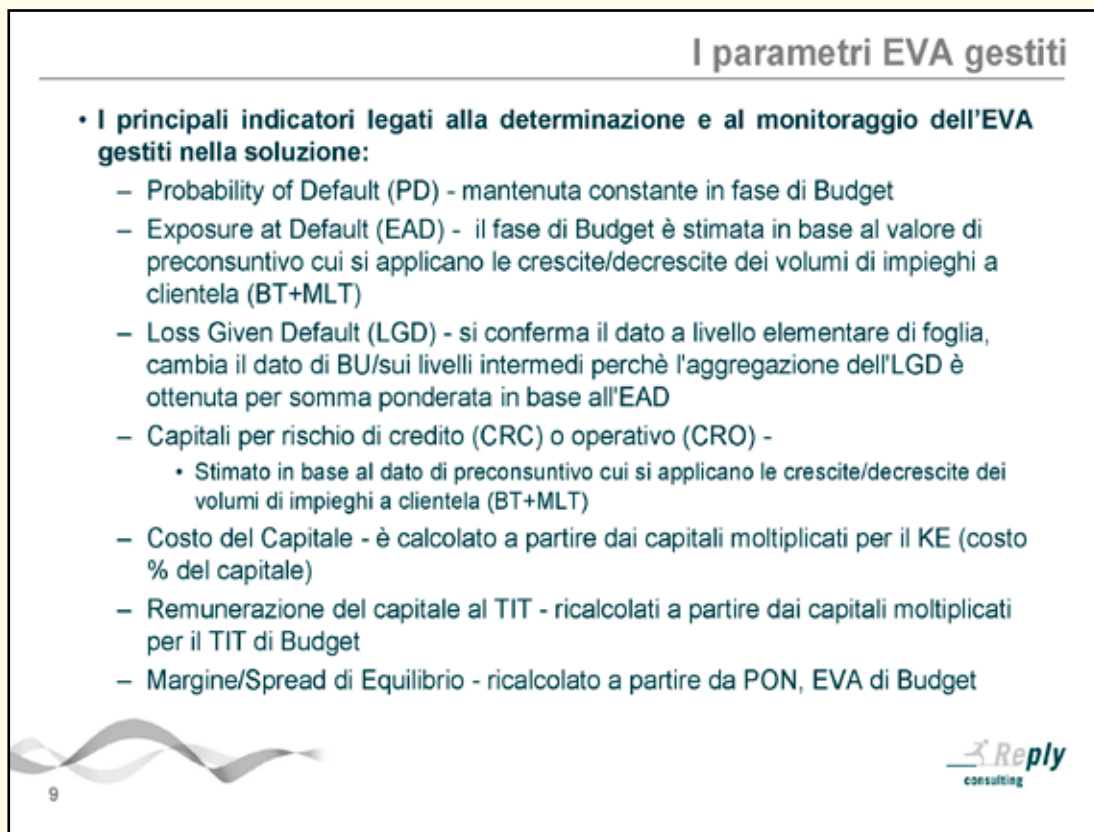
I parametri EVA gestiti

• I principali indicatori legati alla determinazione e al monitoraggio dell'EVA gestiti nella soluzione:

– Probability of Default (PD) - mantenuta constante in fase di Budget

– Exposure at Default (EAD) - il fase di Budget è stimata in base al valore di preconsuntivo cui si applicano le crescite/decrescite dei volumi di impieghi a clientela (BT+MLT)

– Loss Given Default (LGD) - si conferma il dato a livello elementare di foglia, cambia il dato di BU/sui livelli intermedi perchè l'aggregazione dell'LGD è ottenuta per somma ponderata in base all'EAD

– Capitali per rischio di credito (CRC) o operativo (CRO) -

• Stimato in base al dato di preconsuntivo cui si applicano le crescite/decrescite dei volumi di impieghi a clientela (BT+MLT)

– Costo del Capitale - è calcolato a partire dai capitali moltiplicati per il KE (costo % del capitale)

– Remunerazione del capitale al TIT - ricalcolati a partire dai capitali moltiplicati per il TIT di Budget

– Margine/Spread di Equilibrio - ricalcolato a partire da PON, EVA di Budget

9

Reply
consulting